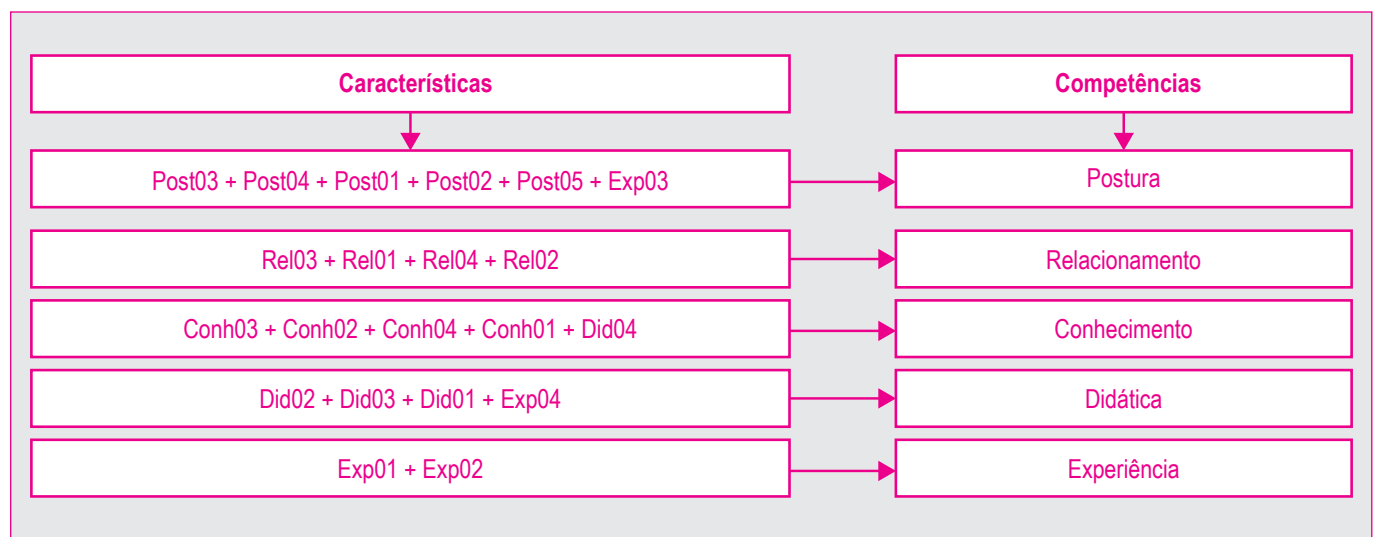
Características

Competências

Post03 + Post04 + Post01 + Post02 + Post05 + Exp03

Postura

Rel03 + Rel01 + Rel04 + Rel02

Relacionamento

Conh03 + Conh02 + Conh04 + Conh01 + Did04

Conhecimento

Did02 + Did03 + Did01 + Exp04

Didática

Exp01 + Exp02

Experiência